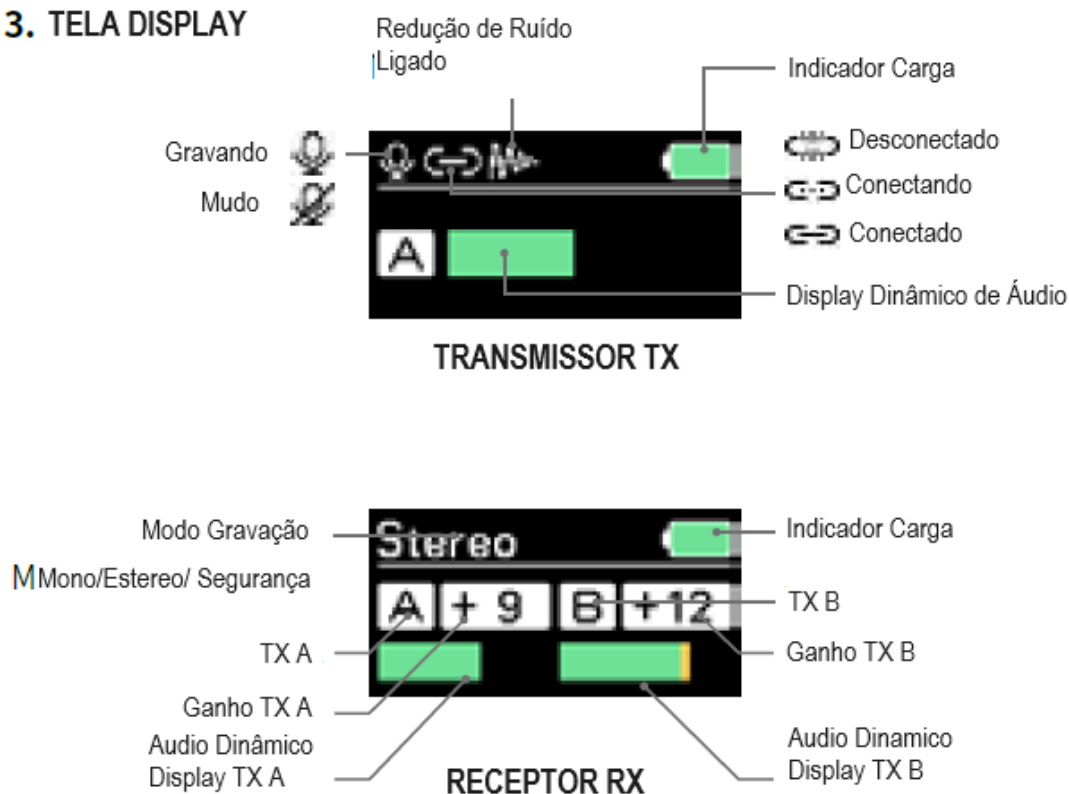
3. TELA DISPLAY

Redução de Ruído
Ligado

Indicador Carga

Gravando

Mudo

Desconectado

Conectando

Conectado

A

Display Dinâmico de Áudio

TRANSMISSOR TX

Modo Gravação

Stereo

Indicador Carga

M Mono/Estereo/ Segurança

A + 9 B +12

TX B

TX A

Ganho TX B

Ganho TX A

Audio Dinâmico
Display TX A

RECEPTOR RX

Audio Dinamico
Display TX B